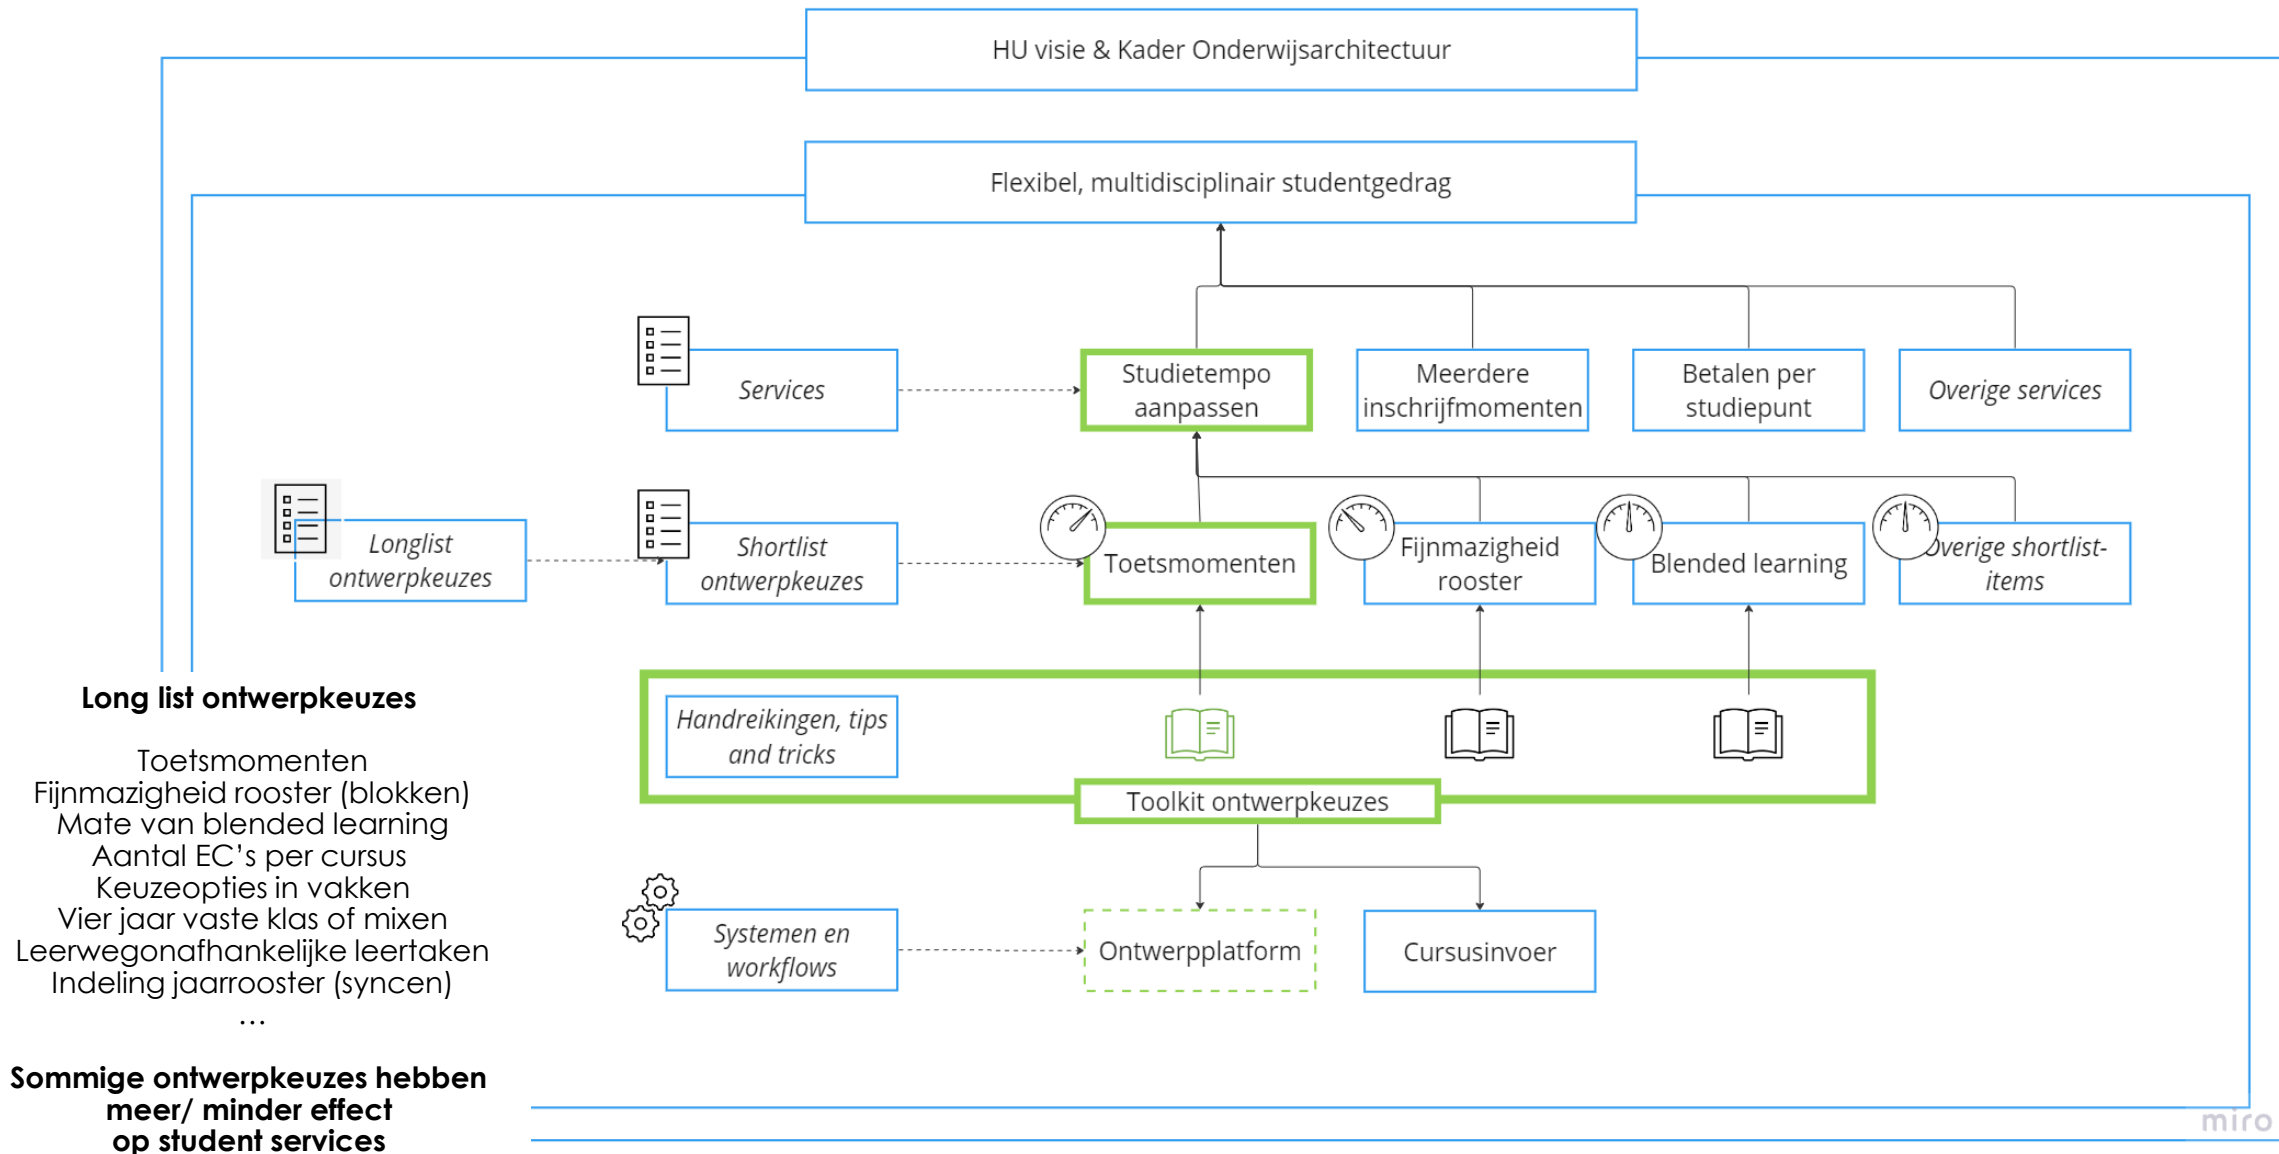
HU visie & Kader Onderwijsarchitectuur

Flexibel, multidisciplinair studentgedrag

Services

Studietempo aanpassen

Meerdere inschrijfmomenten

Betalen per studiepunt

Overige services

Longlist ontwerpkeuzes

Shortlist ontwerpkeuzes

Toetsmomenten

Fijnmazigheid rooster

Blended learning

Overige shortlist-items

Handreikingen, tips and tricks

Toolkit ontwerpkeuzes

Systemen en workflows

Ontwerpplatform

Cursusinvoer

**Long list ontwerpkeuzes**

Toetsmomenten
Fijnmazigheid rooster (blokken)
Mate van blended learning
Aantal EC's per cursus
Keuzeopties in vakken
Vier jaar vaste klas of mixen
Leerwegonafhankelijke leertaken
Indeling jaarrooster (syncen)
...

**Sommige ontwerpkeuzes hebben meer/ minder effect op student services**

miro